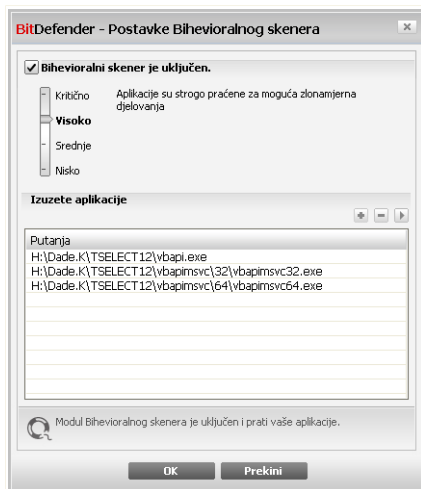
BitDefender - Postavke Bihevioralnog skenera

×

Bihevioralni skener je uključen.

Kritično

Visoko

Srednje

Nisko

Aplikacije su strogo praćene za moguća zlonamjerna djelovanja

Izuzete aplikacije

| Putanja |
|---|
| H:\Dade.K\TSELECT12\vbapi.exe |
| H:\Dade.K\TSELECT12\vbapimsvc\32\vbapimsvc32.exe |
| H:\Dade.K\TSELECT12\vbapimsvc\64\vbapimsvc64.exe |

Modul Bihevioralnog skenera je uključen i prati vaše aplikacije.

OK

Prekini